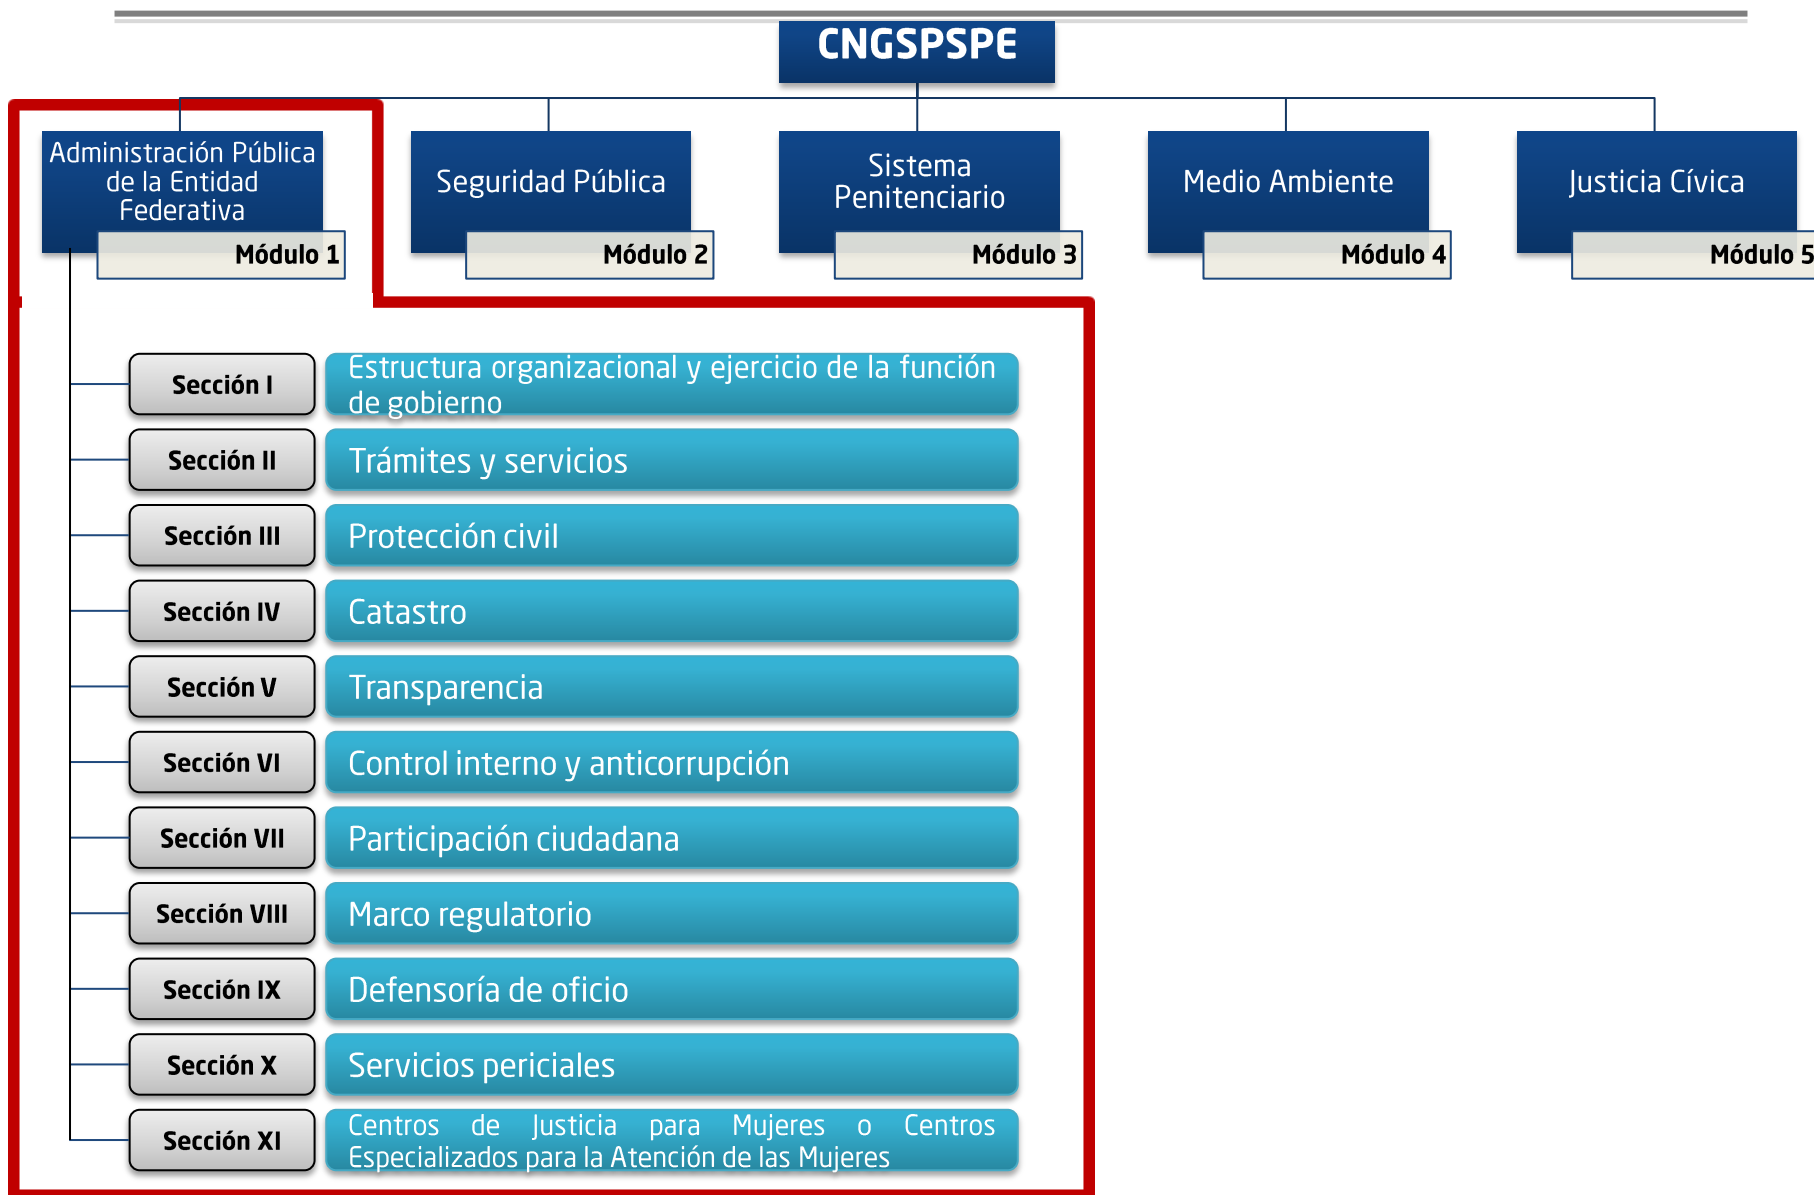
CNGSPSPE

Administración Pública de la Entidad Federativa
Módulo 1

Seguridad Pública
Módulo 2

Sistema Penitenciario
Módulo 3

Medio Ambiente
Módulo 4

Justicia Cívica
Módulo 5

Sección I
Estructura organizacional y ejercicio de la función de gobierno

Sección II
Trámites y servicios

Sección III
Protección civil

Sección IV
Catastro

Sección V
Transparencia

Sección VI
Control interno y anticorrupción

Sección VII
Participación ciudadana

Sección VIII
Marco regulatorio

Sección IX
Defensoría de oficio

Sección X
Servicios periciales

Sección XI
Centros de Justicia para Mujeres o Centros Especializados para la Atención de las Mujeres